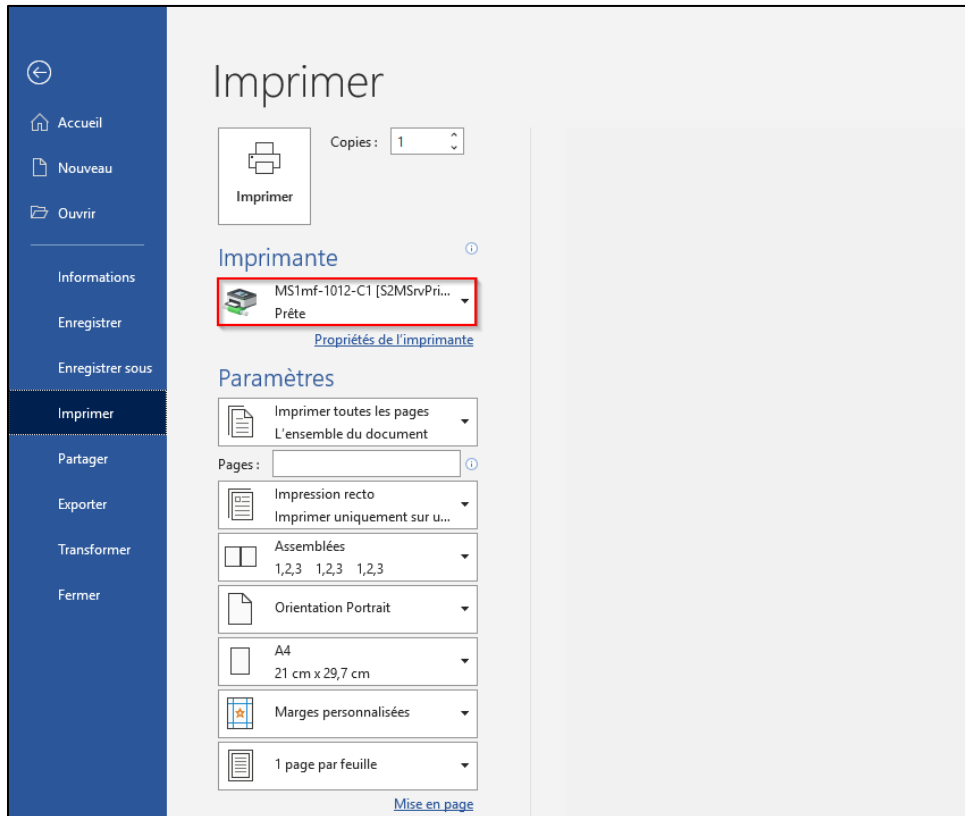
Accueil

Nouveau

Ouvrir

Informations

Enregistrer

Enregistrer sous

Imprimer

Partager

Exporter

Transformer

Fermer

Imprimer

Imprimer

Copies : 1

Imprimante

MS1mf-1012-C1 [S2MSrvPri...
Prête

Propriétés de l'imprimante

Paramètres

Imprimer toutes les pages
L'ensemble du document

Pages :

Impression recto
Imprimer uniquement sur u...

Assemblées
1,2,3 1,2,3 1,2,3

Orientation Portrait

A4
21 cm x 29,7 cm

Marges personnalisées

1 page par feuille

Mise en page